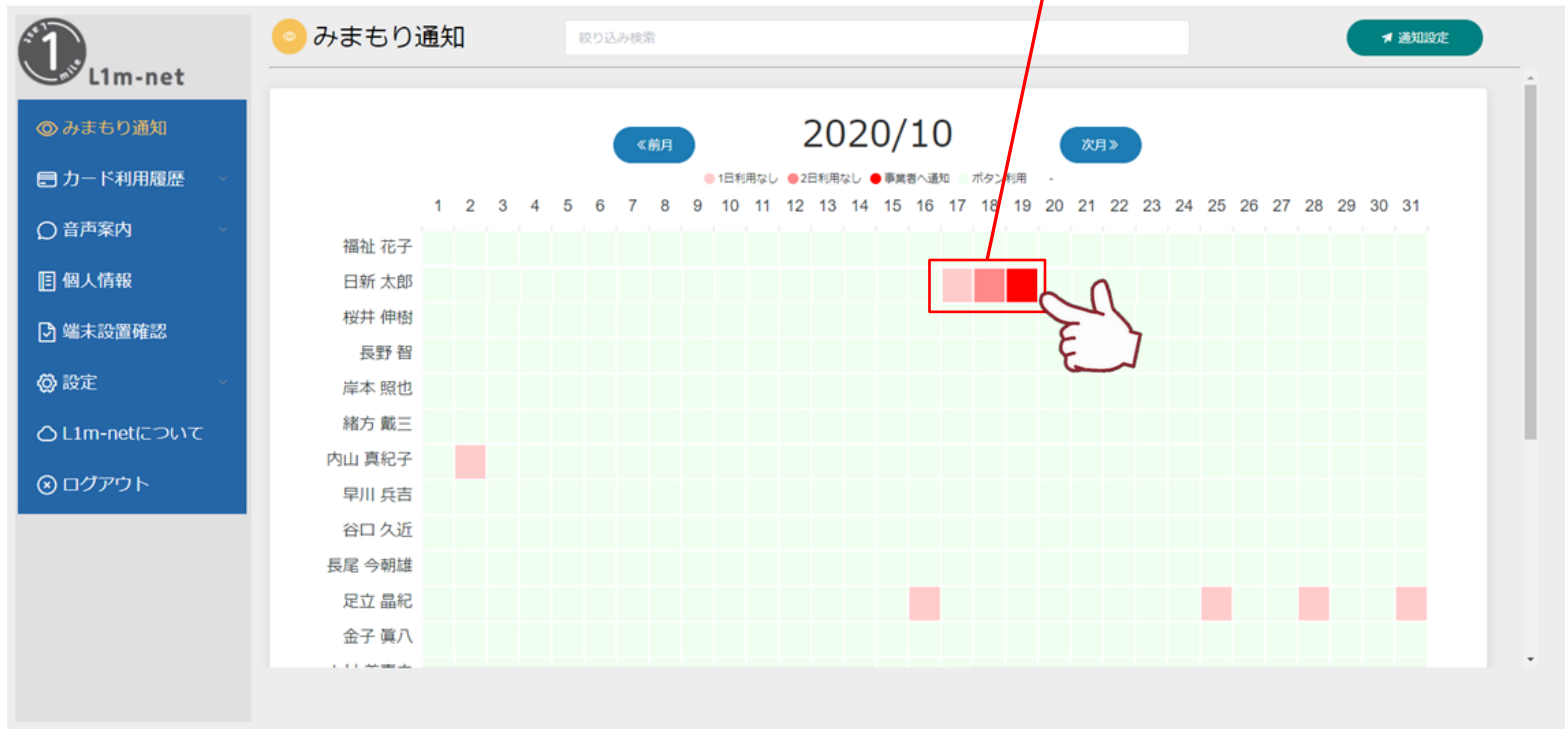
1 mile
L1m-net

みまもり通知
カード利用履歴
音声案内
個人情報
端末設置確認
設定
L1m-netについて
ログアウト

みまもり通知

絞り込み検索

通知設定

«前月

2020/10

次月»

1日利用なし 2日利用なし 事業者へ通知 ボタン利用 -

| | 1 | 2 | 3 | 4 | 5 | 6 | 7 | 8 | 9 | 10 | 11 | 12 | 13 | 14 | 15 | 16 | 17 | 18 | 19 | 20 | 21 | 22 | 23 | 24 | 25 | 26 | 27 | 28 | 29 | 30 | 31 |
|---|---|---|---|---|---|---|---|---|---|---|---|---|---|---|---|---|---|---|---|---|---|---|---|---|---|---|---|---|---|---|---|
| 福祉 花子 | | | | | | | | | | | | | | | | | | | | | | | | | | | | | | | |
| 日新 太郎 | | | | | | | | | | | | | | | | | | | | | | | | | | | | | | | |
| 桜井 伸樹 | | | | | | | | | | | | | | | | | | | | | | | | | | | | | | | |
| 長野 智 | | | | | | | | | | | | | | | | | | | | | | | | | | | | | | | |
| 岸本 照也 | | | | | | | | | | | | | | | | | | | | | | | | | | | | | | | |
| 緒方 戴三 | | | | | | | | | | | | | | | | | | | | | | | | | | | | | | | |
| 内山 真紀子 | | | | | | | | | | | | | | | | | | | | | | | | | | | | | | | |
| 早川 兵吉 | | | | | | | | | | | | | | | | | | | | | | | | | | | | | | | |
| 谷口 久近 | | | | | | | | | | | | | | | | | | | | | | | | | | | | | | | |
| 長尾 今朝雄 | | | | | | | | | | | | | | | | | | | | | | | | | | | | | | | |
| 足立 晶紀 | | | | | | | | | | | | | | | | | | | | | | | | | | | | | | | |
| 金子 眞八 | | | | | | | | | | | | | | | | | | | | | | | | | | | | | | | |
| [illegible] | | | | | | | | | | | | | | | | | | | | | | | | | | | | | | | |